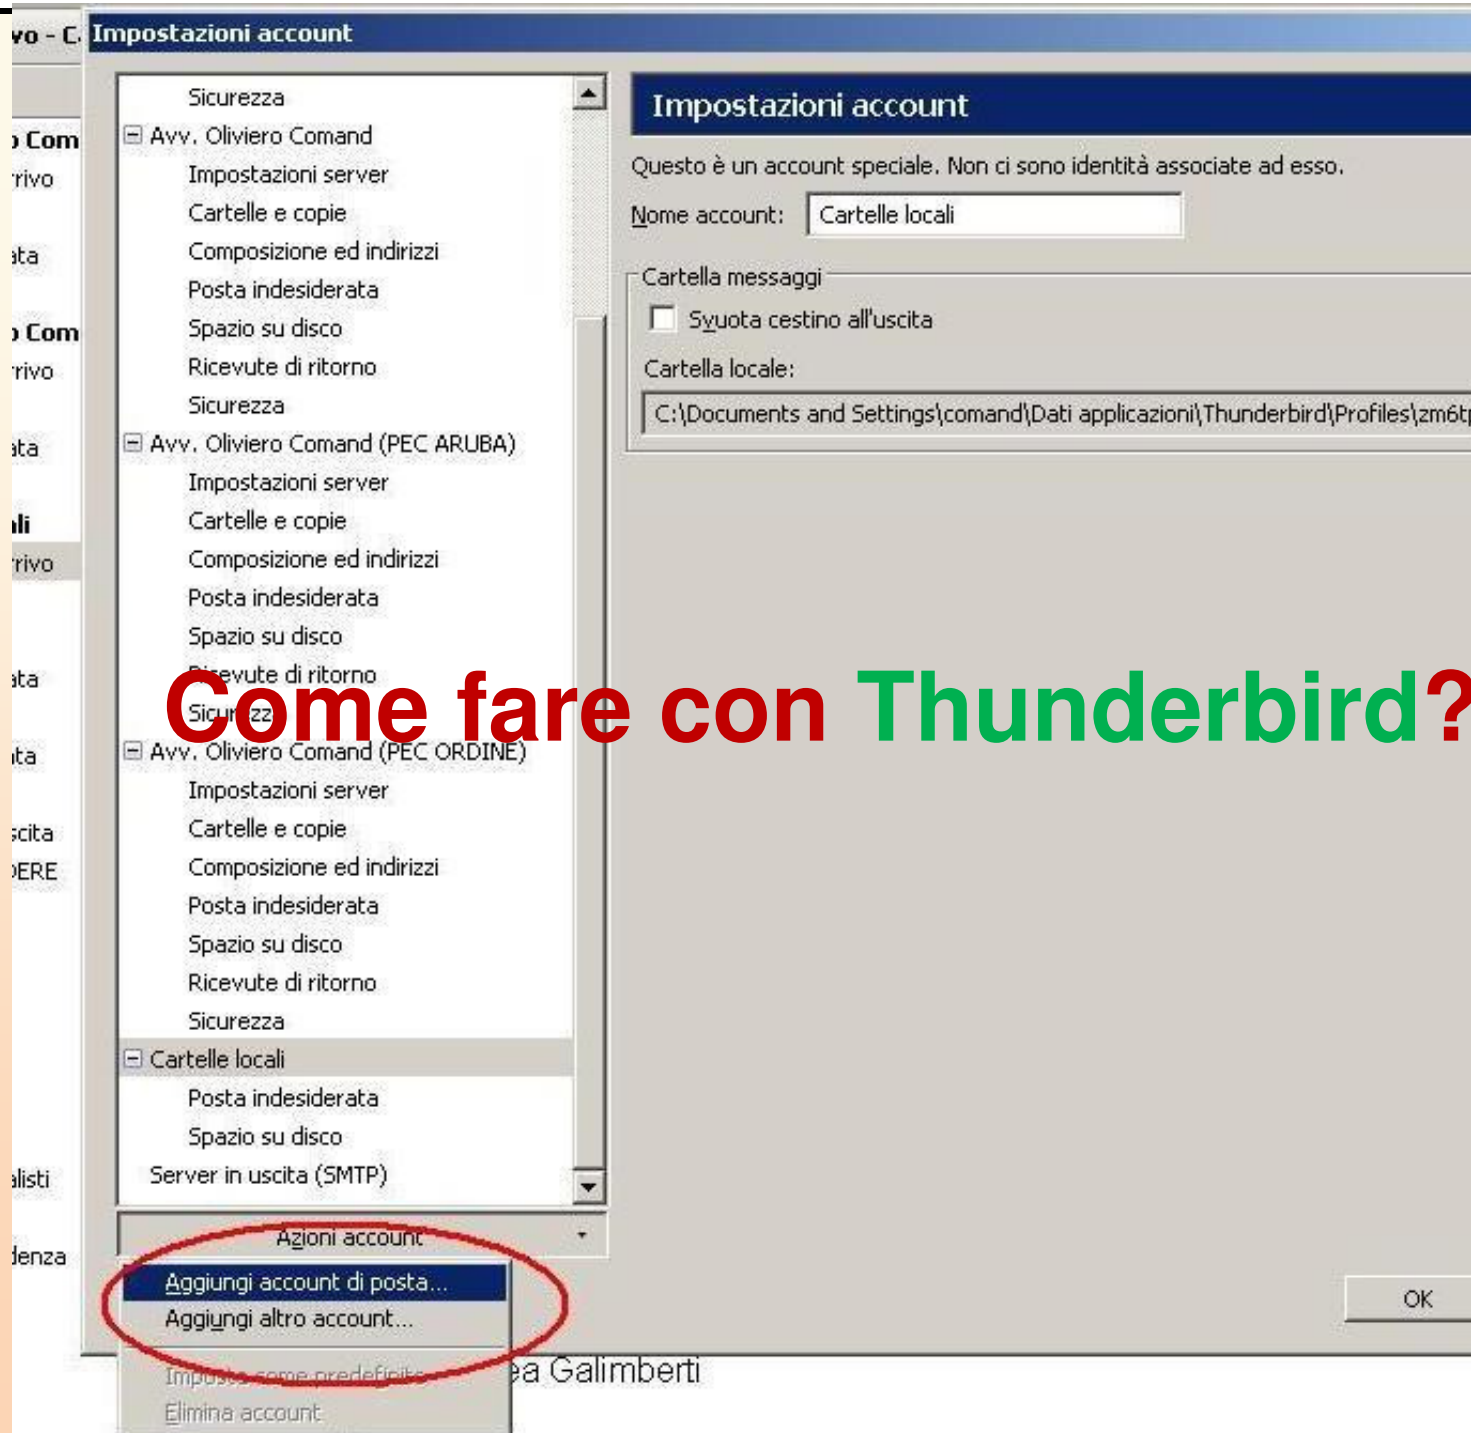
vo - C. Impostazioni account

Com
rivo
ata
Com
rivo
ata
ali
rivo
ata
ata
scita
ERE
listi
denza

Sicurezza
⊟ Avv. Oliviero Comand
Impostazioni server
Cartelle e copie
Composizione ed indirizzi
Posta indesiderata
Spazio su disco
Ricevute di ritorno
Sicurezza
⊟ Avv. Oliviero Comand (PEC ARUBA)
Impostazioni server
Cartelle e copie
Composizione ed indirizzi
Posta indesiderata
Spazio su disco
Ricevute di ritorno
Sicurezza
⊟ Avv. Oliviero Comand (PEC ORDINE)
Impostazioni server
Cartelle e copie
Composizione ed indirizzi
Posta indesiderata
Spazio su disco
Ricevute di ritorno
Sicurezza
⊟ Cartelle locali
Posta indesiderata
Spazio su disco
Server in uscita (SMTP)

Azioni account
Aggiungi account di posta...
Aggiungi altro account...
Imposta come predefinito
Elimina account

Impostazioni account
Questo è un account speciale. Non ci sono identità associate ad esso.
Nome account: Cartelle locali
Cartella messaggi
Svuota cestino all'uscita
Cartella locale:
C:\Documents and Settings\comand\Dati applicazioni\Thunderbird\Profiles\zm6t

Come fare con Thunderbird?

OK

ea Galimberti